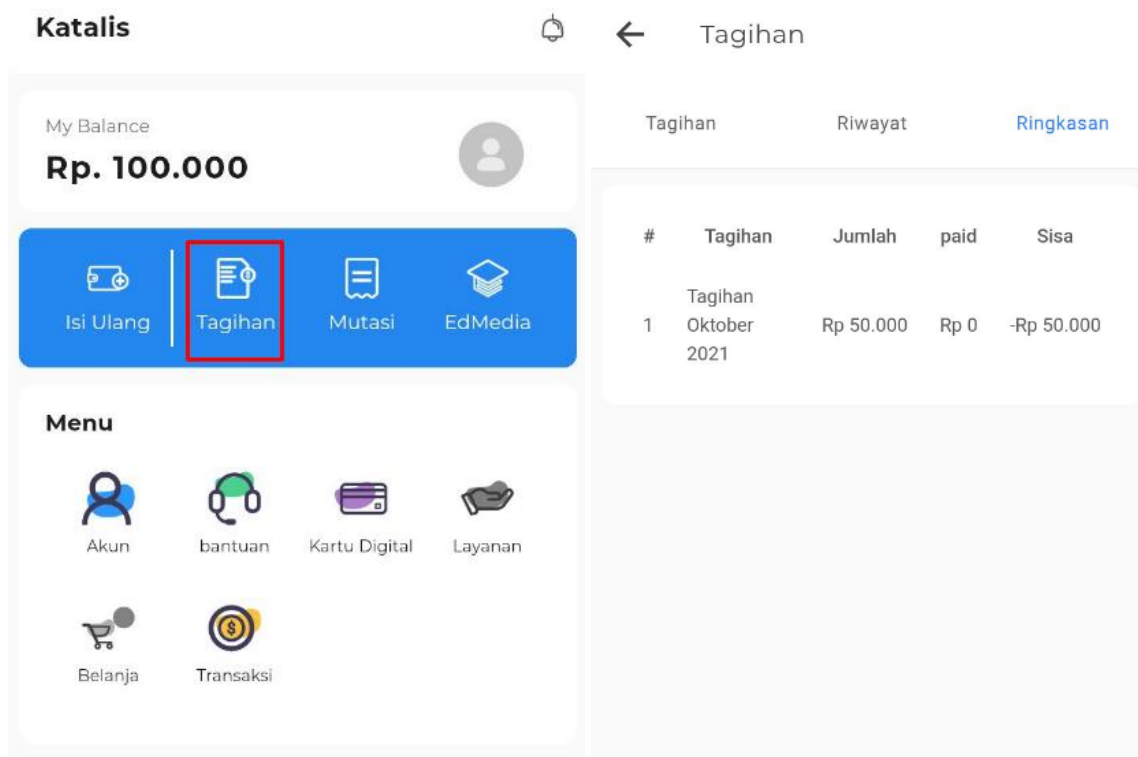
Katalis

My Balance
Rp. 100.000

Isi Ulang
Tagihan
Mutasi
EdMedia

Menu

Akun
bantuan
Kartu Digital
Layanan
Belanja
Transaksi

Tagihan

Tagihan
Riwayat
Ringkasan

| # | Tagihan | Jumlah | paid | Sisa |
|---|---|---|---|---|
| 1 | Tagihan Oktober 2021 | Rp 50.000 | Rp 0 | -Rp 50.000 |